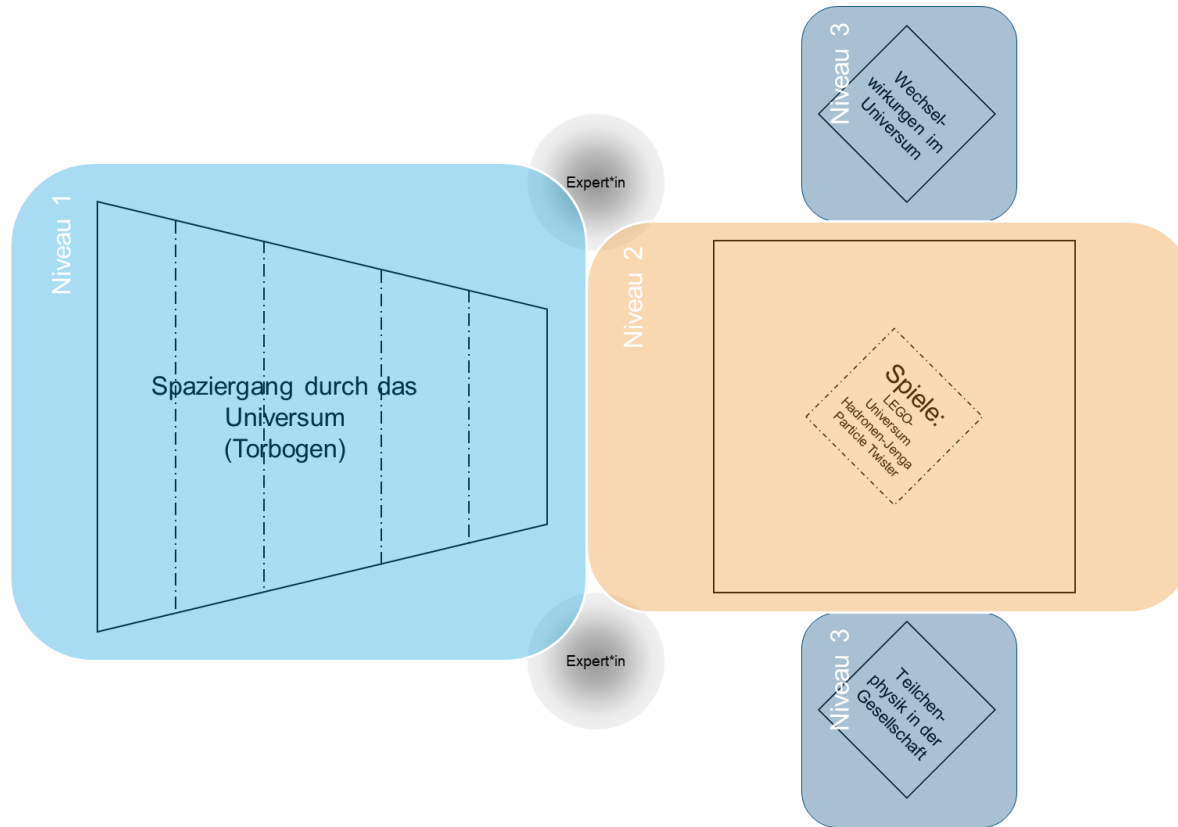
Niveau 3

Wechselwirkungen im Universum

Expert*in

Niveau 1

Spaziergang durch das Universum (Torbogen)

Niveau 2

Spiele:
LEGO-Universum
Hadronen-Jenga
Particle Twister

Expert*in

Niveau 3

Teilchenphysik in der Gesellschaft